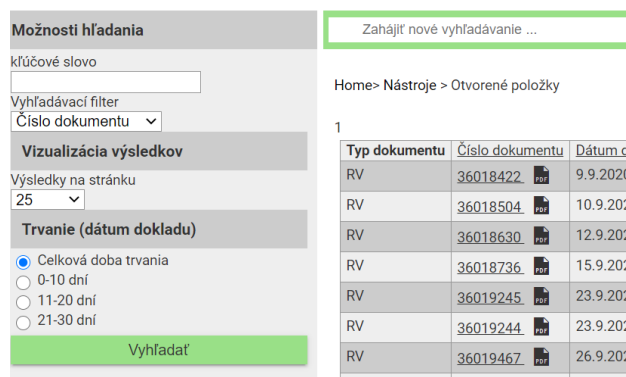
Možnosti hľadania

kľúčové slovo

Vyhľadávací filter
Číslo dokumentu

Vizualizácia výsledkov

Výsledky na stránku
25

Trvanie (dátum dokladu)

Celková doba trvania
0-10 dní
11-20 dní
21-30 dní

Vyhľadať

Zahájiť nové vyhľadávanie ...

Home> Nástroje > Otvorené položky

1

| Typ dokumentu | Číslo dokumentu | Dátum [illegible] |
|---|---|---|
| RV | 36018422 PDF | 9.9.2020 |
| RV | 36018504 PDF | 10.9.202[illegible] |
| RV | 36018630 PDF | 12.9.202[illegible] |
| RV | 36018736 PDF | 15.9.202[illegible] |
| RV | 36019245 PDF | 23.9.202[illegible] |
| RV | 36019244 PDF | 23.9.202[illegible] |
| RV | 36019467 PDF | 26.9.202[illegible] |